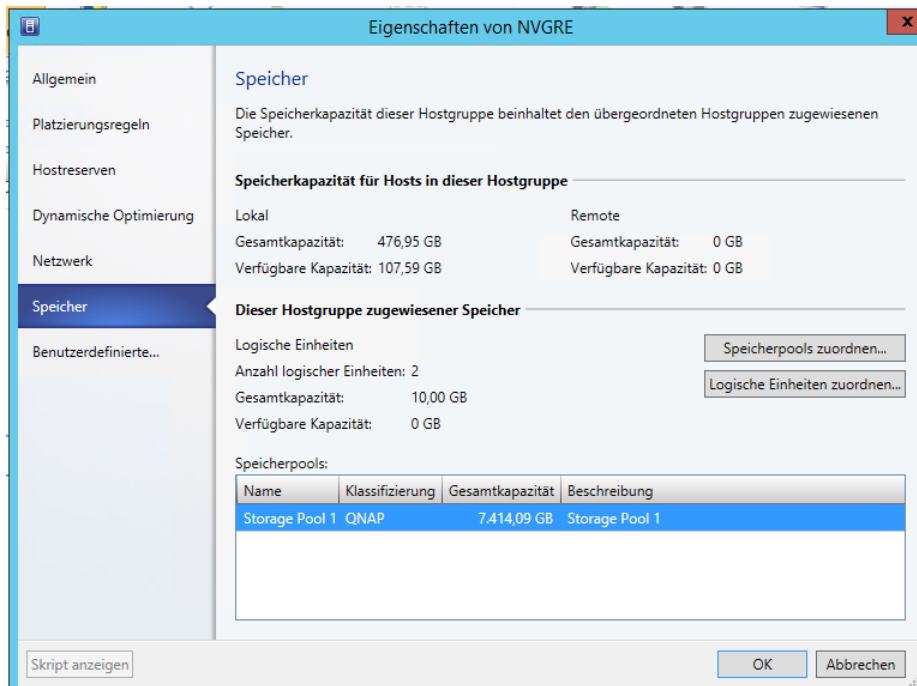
Eigenschaften von NVGRE

Allgemein
Platzierungsregeln
Hostreserven
Dynamische Optimierung
Netzwerk
Speicher
Benutzerdefinierte...

Speicher

Die Speicherkapazität dieser Hostgruppe beinhaltet den übergeordneten Hostgruppen zugewiesenen Speicher.

Speicherkapazität für Hosts in dieser Hostgruppe

Lokal
Gesamtkapazität: 476,95 GB
Verfügbare Kapazität: 107,59 GB

Remote
Gesamtkapazität: 0 GB
Verfügbare Kapazität: 0 GB

Dieser Hostgruppe zugewiesener Speicher

Logische Einheiten
Anzahl logischer Einheiten: 2
Gesamtkapazität: 10,00 GB
Verfügbare Kapazität: 0 GB

Speicherpools zuordnen...
Logische Einheiten zuordnen...

Speicherpools:

| Name | Klassifizierung | Gesamtkapazität | Beschreibung |
|---|---|---|---|
| Storage Pool 1 | QNAP | 7.414,09 GB | Storage Pool 1 |

Skript anzeigen
OK
Abbrechen